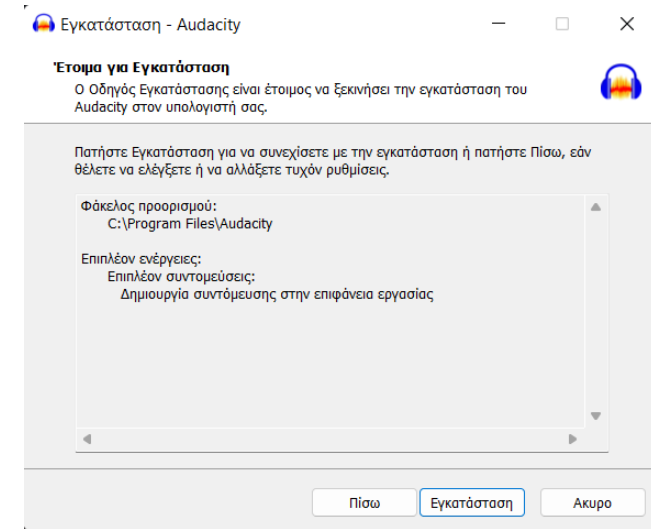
Εγκατάσταση - Audacity

Έτοιμα για Εγκατάσταση

Ο Οδηγός Εγκατάστασης είναι έτοιμος να ξεκινήσει την εγκατάσταση του Audacity στον υπολογιστή σας.

Πατήστε Εγκατάσταση για να συνεχίσετε με την εγκατάσταση ή πατήστε Πίσω, εάν θέλετε να ελέγξετε ή να αλλάξετε τυχόν ρυθμίσεις.

Φάκελος προορισμού:
C:\Program Files\Audacity

Επιπλέον ενέργειες:
Επιπλέον συντομεύσεις:
Δημιουργία συντόμευσης στην επιφάνεια εργασίας

Πίσω
Εγκατάσταση
Ακυρο